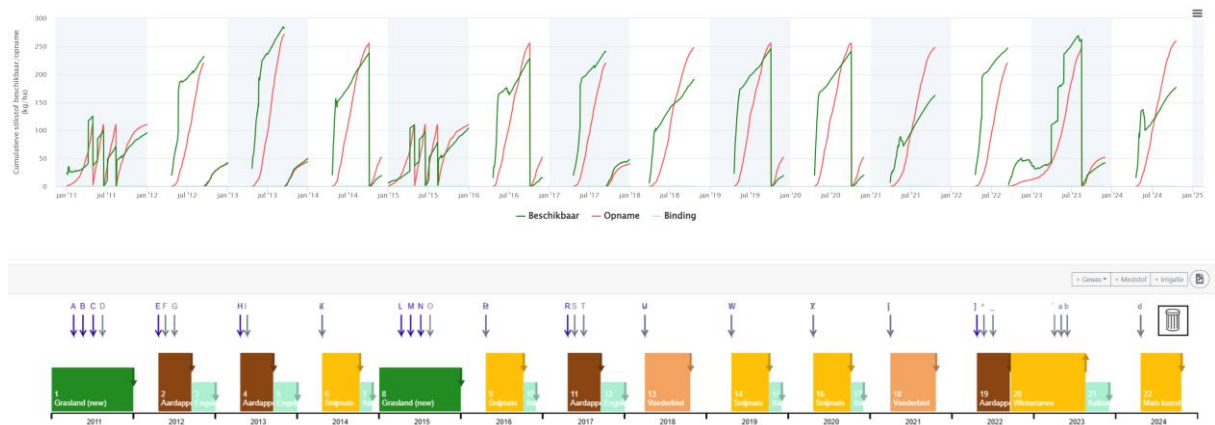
Cumulatieve stikstof beschikbaar / opname (kg /ha)

300
250
200
150
100
50
0

jan '11 jul '11 jan '12 jul '12 jan '13 jul '13 jan '14 jul '14 jan '15 jul '15 jan '16 jul '16 jan '17 jul '17 jan '18 jul '18 jan '19 jul '19 jan '20 jul '20 jan '21 jul '21 jan '22 jul '22 jan '23 jul '23 jan '24 jul '24 jan '25

Beschikbaar Opname Binding

+ Gewas + Meststof + Irrigatie

A B C D E F G H I K L M N O B R S T U W Y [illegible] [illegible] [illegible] a b d

1 Grasland (new)
2 Aardappel
3 Engels
4 Aardappel
5 Engels
6 Snijmais
7
8 Grasland (new)
9 Snijmais
10
11 Aardappel
12 Engels
13 Voederbiet
14 Snijmais
15
16 Snijmais
17
18 Voederbiet
19 Aardappel
20 Winterjarws
21 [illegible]
22 Mais korrel

2011 2012 2013 2014 2015 2016 2017 2018 2019 2020 2021 2022 2023 2024